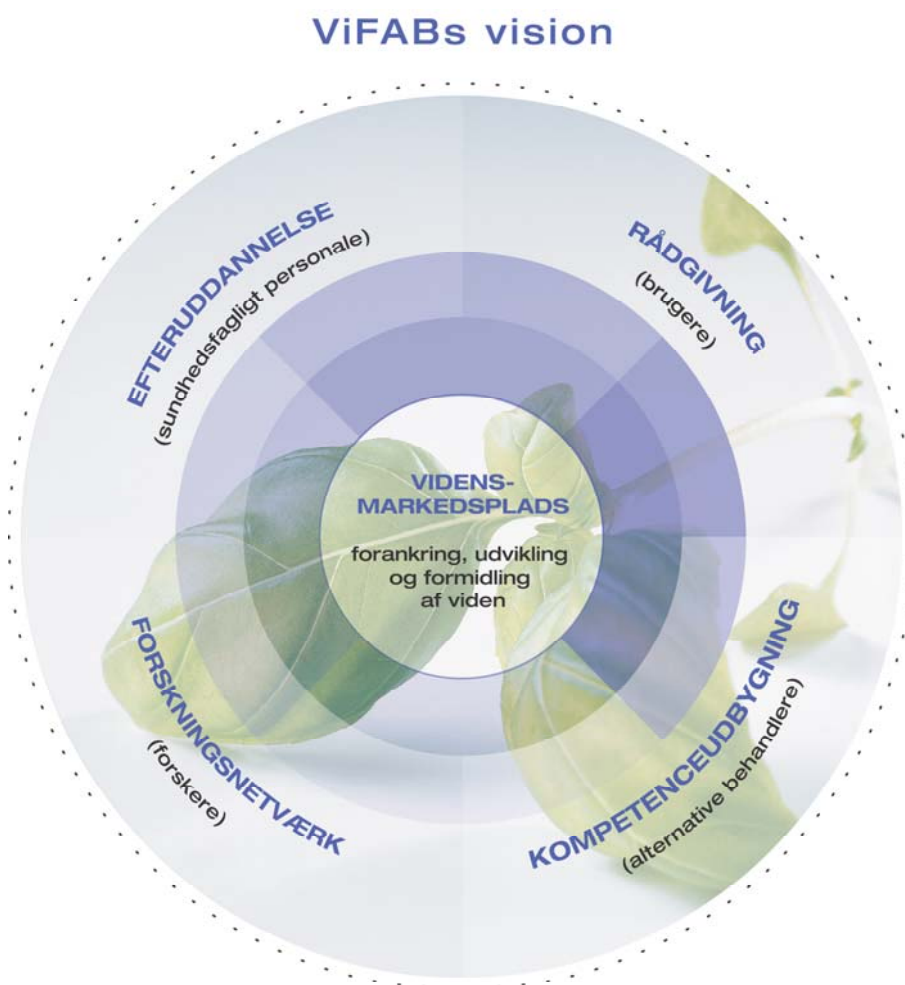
ViFABs vision

EFTERUDDANNELSE
(sundhedsfagligt personale)

RÅDGIVNING
(brugere)

VIDENS-
MARKEDSPLADS

forankring, udvikling og formidling af viden

FORSKNINGSNETVÆRK
(forskere)

KOMPETENCEUDBYGNING
(alternative behandlere)